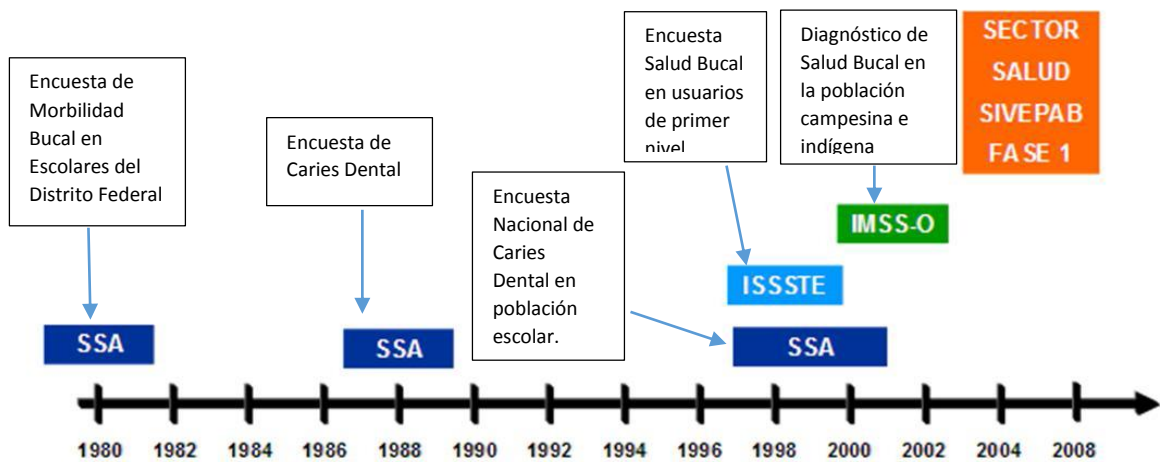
Encuesta de Morbilidad Bucal en Escolares del Distrito Federal

SSA

Encuesta de Caries Dental

SSA

Encuesta Nacional de Caries Dental en población escolar.

SSA

Encuesta Salud Bucal en usuarios de primer nivel

ISSSTE

Diagnóstico de Salud Bucal en la población campesina e indígena

IMSS-O

SECTOR SALUD SIVEPAB FASE 1

1980 1982 1984 1986 1988 1990 1992 1994 1996 1998 2000 2002 2004 2008